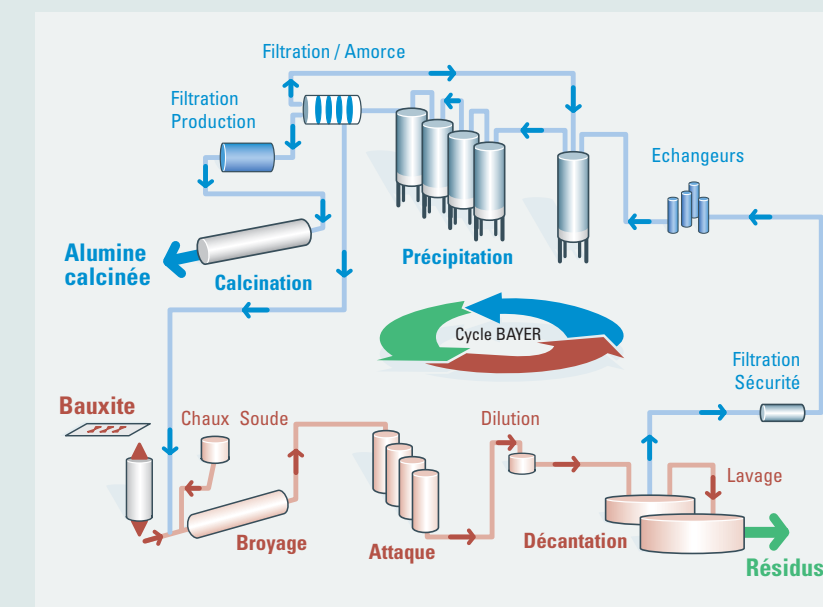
Filtration / Amorce

Filtration Production

Echangeurs

Alumine calcinée

Calcination

Précipitation

Cycle BAYER

Filtration Sécurité

Bauxite

Chaux Soude

Dilution

Lavage

Broyage

Attaque

Décantation

Résidus